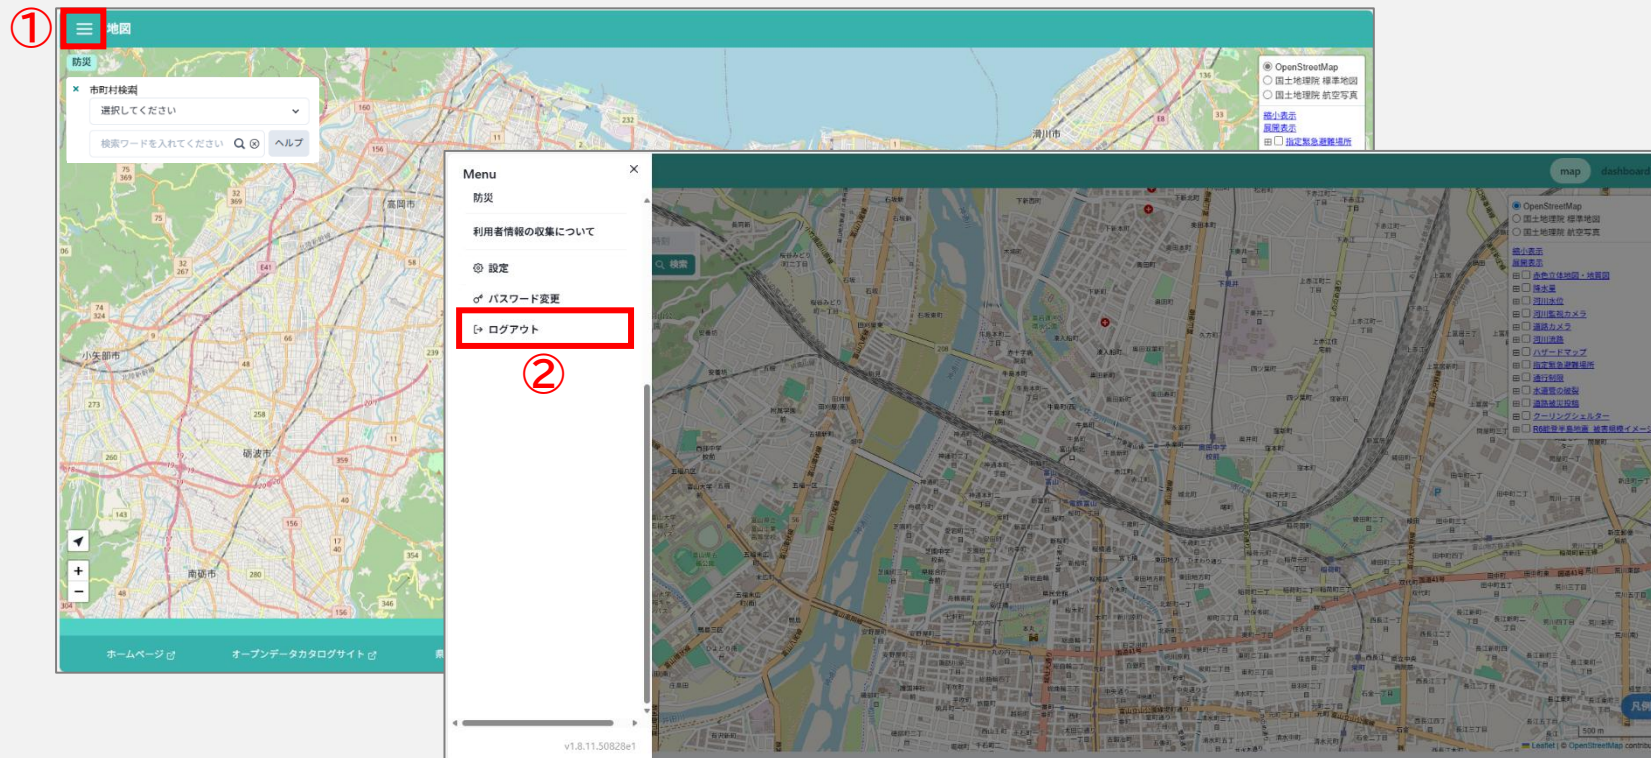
①

地図

防災

× 市町村検索

選択してください

検索ワードを入れてください

ヘルプ

OpenStreetMap
国土地理院 標準地図
国土地理院 航空写真

縮小表示
展開表示
指定緊急避難場所

高岡市

小矢部市

砺波市

南砺市

滑川市

ホームページ

オープンデータカタログサイト

Menu

防災

利用者情報の収集について

設定

パスワード変更

ログアウト

②

v1.8.11.50828e1

map

dashboard

検索

OpenStreetMap
国土地理院 標準地図
国土地理院 航空写真

縮小表示
展開表示
赤色立体地図・陰影図
降水量
河川水位
河川監視カメラ
道路カメラ
河川洪水
ハザードマップ
指定緊急避難場所
通行制限
水道管の被害
道路被災情報
クーリングシェルター
R6能登半島地震 被害規模イメージ

500 m

Leaflet | © OpenStreetMap contributors